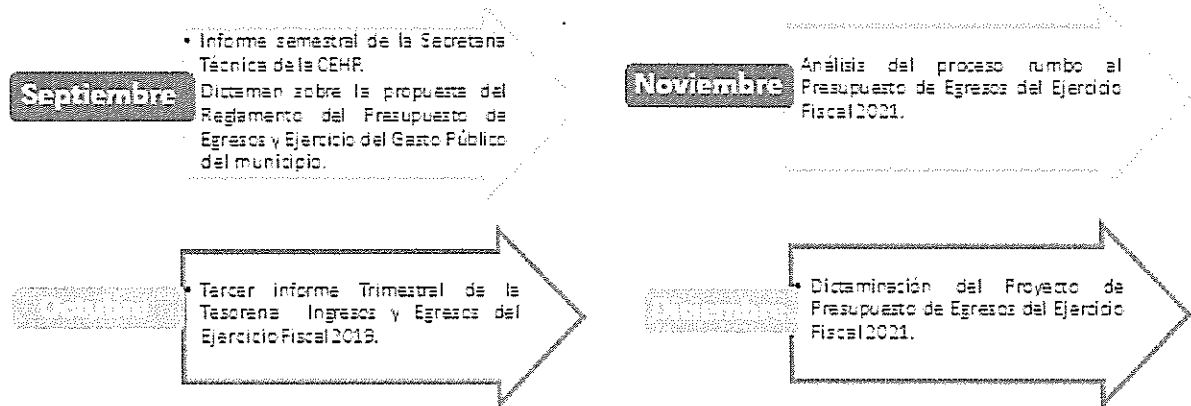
Septiembre

• Informe semestral de la Secretaria Técnica de la CEHP.

Dictaman sobre la propuesta del Reglamento del Presupuesto de Egresos y Ejercicio del Gasto Público del municipio.

Noviembre

Análisis del proceso rumbo al Presupuesto de Egresos del Ejercicio Fiscal 2021.

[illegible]

• Tercer informe Trimestral de la Tesorería Ingresos y Egresos del Ejercicio Fiscal 2019.

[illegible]

• Dictaminación del Proyecto de Presupuesto de Egresos del Ejercicio Fiscal 2021.